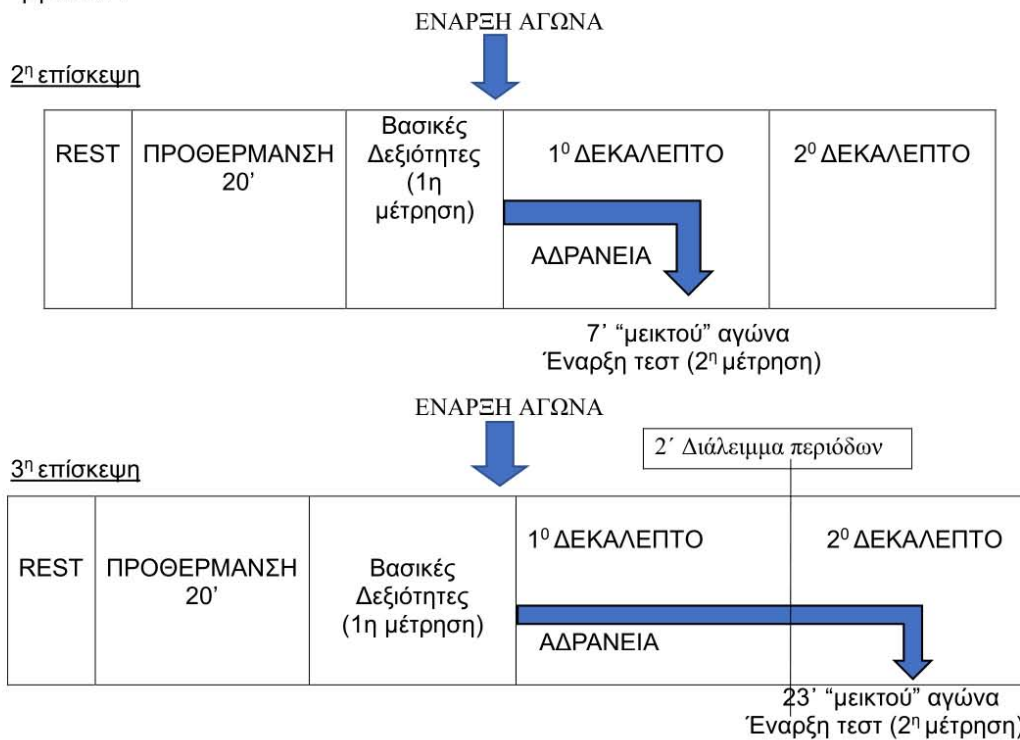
ΕΝΑΡΞΗ ΑΓΩΝΑ

2η επίσκεψη

| REST | ΠΡΟΘΕΡΜΑΝΣΗ 20' | Βασικές Δεξιότητες (1η μέτρηση) | 1⁰ ΔΕΚΑΛΕΠΤΟ | 2⁰ ΔΕΚΑΛΕΠΤΟ |
|---|---|---|---|---|

ΑΔΡΑΝΕΙΑ

7' "μεικτού" αγώνα
Έναρξη τεστ (2η μέτρηση)

ΕΝΑΡΞΗ ΑΓΩΝΑ

2΄ Διάλειμμα περιόδων

3η επίσκεψη

| REST | ΠΡΟΘΕΡΜΑΝΣΗ 20' | Βασικές Δεξιότητες (1η μέτρηση) | 1⁰ ΔΕΚΑΛΕΠΤΟ | 2⁰ ΔΕΚΑΛΕΠΤΟ |
|---|---|---|---|---|

ΑΔΡΑΝΕΙΑ

23' "μεικτού" αγώνα
Έναρξη τεστ (2η μέτρηση)